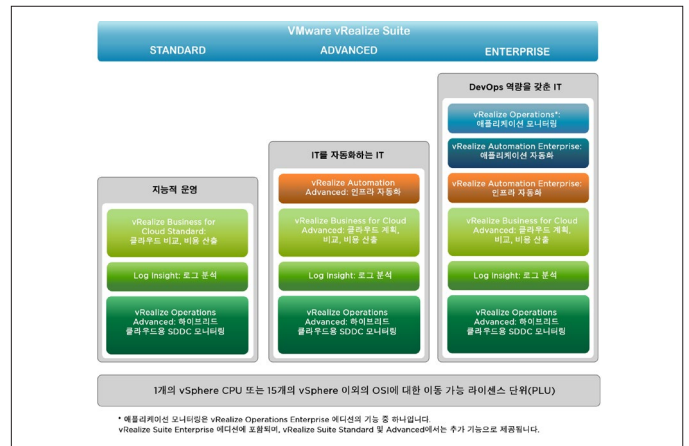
VMware vRealize Suite

STANDARD

ADVANCED

ENTERPRISE

DevOps 역량을 갖춘 IT

vRealize Operations*: 애플리케이션 모니터링

vRealize Automation Enterprise: 애플리케이션 자동화

vRealize Automation Enterprise: 인프라 자동화

vRealize Business for Cloud Advanced: 클라우드 계획, 비교, 비용 산출

Log Insight: 로그 분석

vRealize Operations Advanced: 하이브리드 클라우드용 SDDC 모니터링

IT를 자동화하는 IT

vRealize Automation Advanced: 인프라 자동화

vRealize Business for Cloud Advanced: 클라우드 계획, 비교, 비용 산출

Log Insight: 로그 분석

vRealize Operations Advanced: 하이브리드 클라우드용 SDDC 모니터링

지능적 운영

vRealize Business for Cloud Standard: 클라우드 비교, 비용 산출

Log Insight: 로그 분석

vRealize Operations Advanced: 하이브리드 클라우드용 SDDC 모니터링

1개의 vSphere CPU 또는 15개의 vSphere 이외의 OSI에 대한 이동 가능 라이센스 단위(PLU)

* 애플리케이션 모니터링은 vRealize Operations Enterprise 에디션의 기능 중 하나입니다.
vRealize Suite Enterprise 에디션에 포함되며, vRealize Suite Standard 및 Advanced에서는 추가 기능으로 제공됩니다.